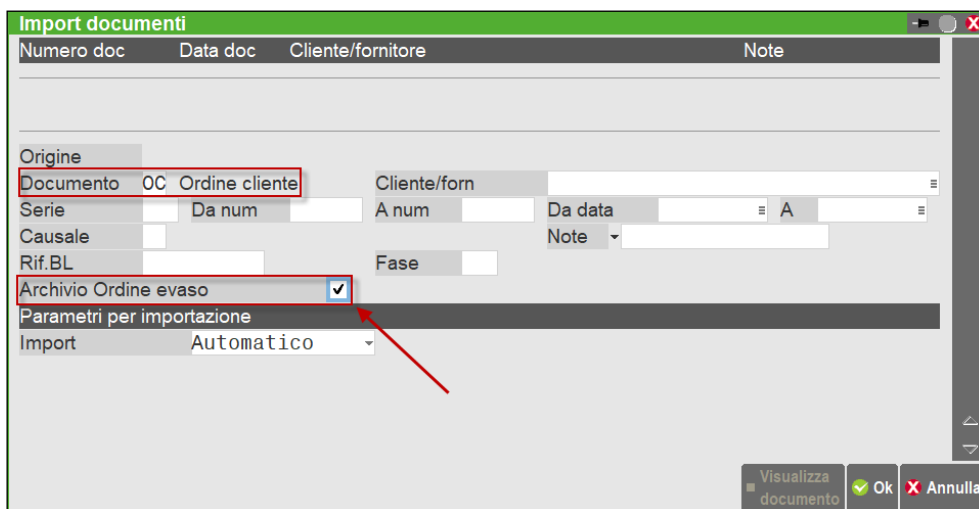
Import documenti

| Numero doc | Data doc | Cliente/fornitore | Note |
|---|---|---|---|

Origine
Documento OC Ordine cliente
Cliente/forn
Serie
Da num
A num
Da data
A
Causale
Note
Rif.BL
Fase
Archivio Ordine evaso ✔
Parametri per importazione
Import Automatico

Visualizza documento
Ok
Annulla